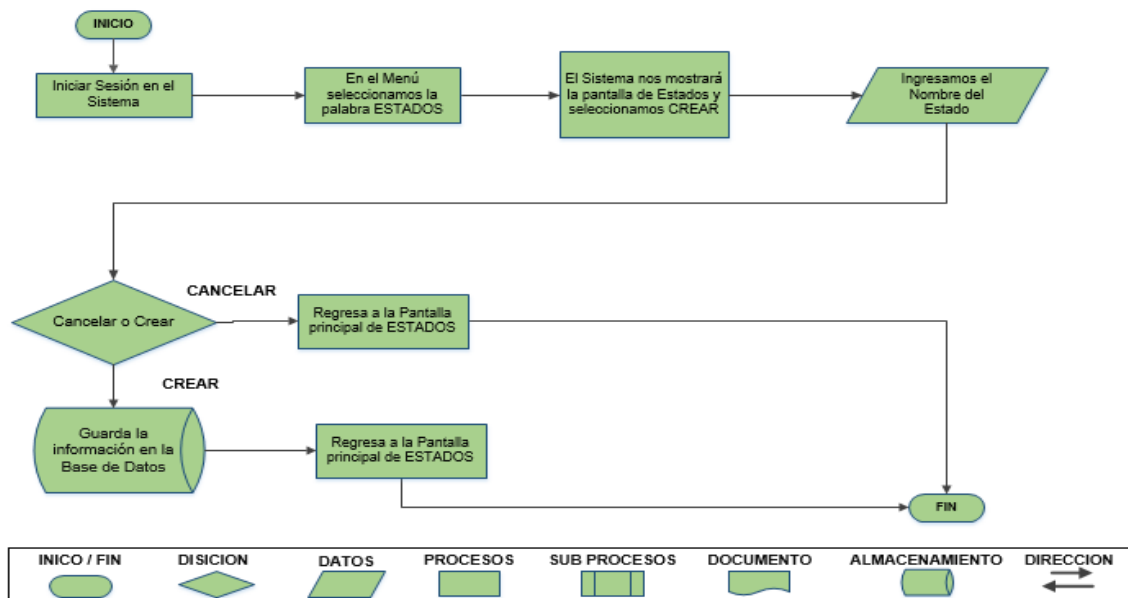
INICIO

Iniciar Sesión en el Sistema

En el Menú seleccionamos la palabra ESTADOS

El Sistema nos mostrará la pantalla de Estados y seleccionamos CREAR

Ingresamos el Nombre del Estado

Cancelar o Crear

CANCELAR

Regresa a la Pantalla principal de ESTADOS

CREAR

Guarda la información en la Base de Datos

Regresa a la Pantalla principal de ESTADOS

FIN

INICO / FIN

DISICION

DATOS

PROCESOS

SUB PROCESOS

DOCUMENTO

ALMACENAMIENTO

DIRECCION